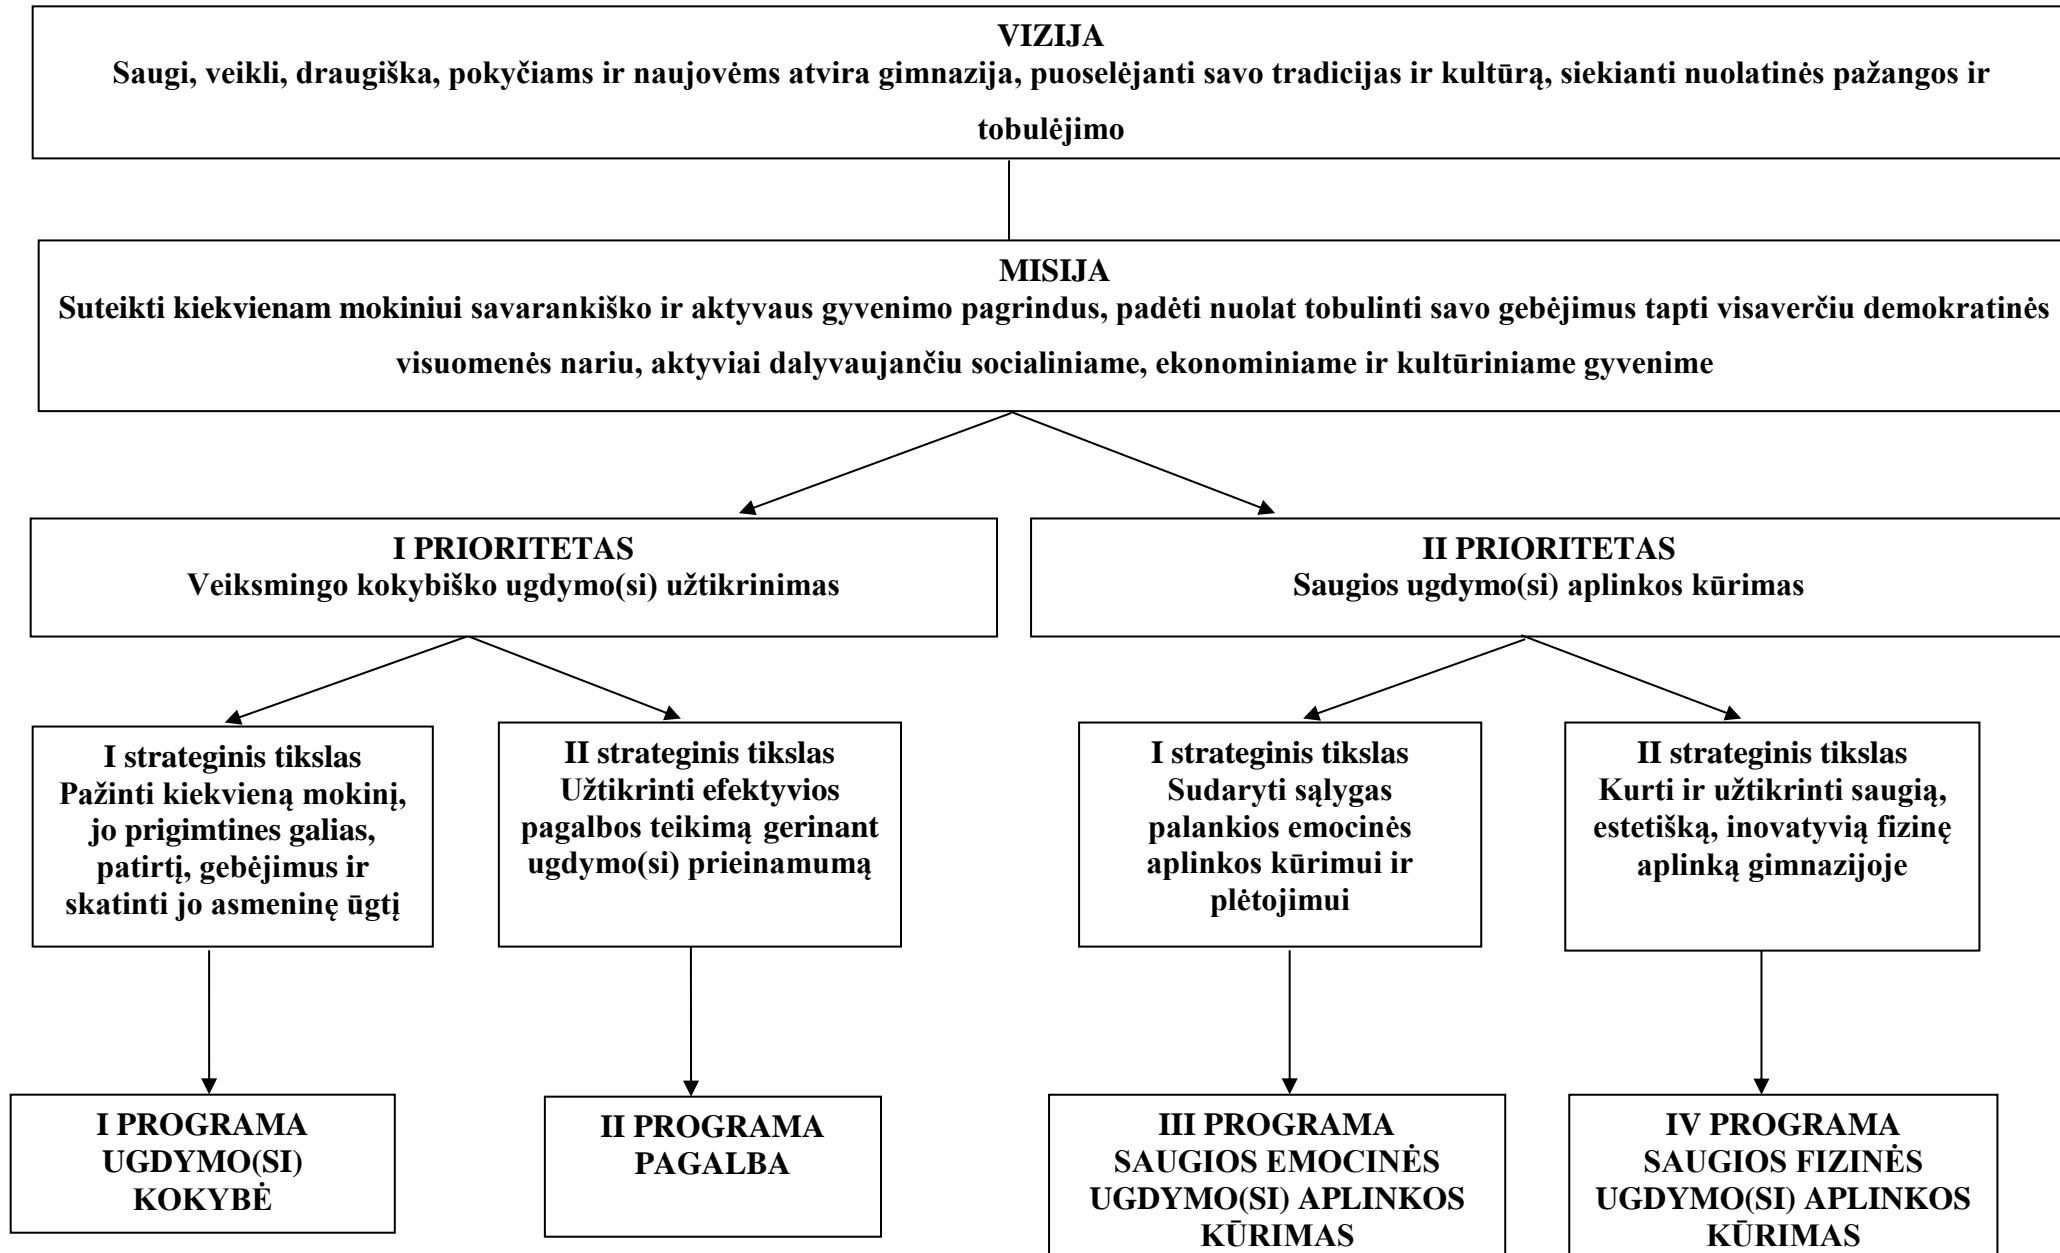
VIZIJA
Saugi, veikli, draugiška, pokyčiams ir naujovėms atvira gimnazija, puoselėjanti savo tradicijas ir kultūrą, siekianti nuolatinės pažangos ir tobulėjimo

MISIJA
Suteikti kiekvienam mokiniui savarankiško ir aktyvaus gyvenimo pagrindus, padėti nuolat tobulinti savo gebėjimus tapti visaverčiu demokratinės visuomenės nariu, aktyviai dalyvaujančiu socialiniame, ekonominiame ir kultūriniame gyvenime

I PRIORITETAS
Veiksmingo kokybiško ugdymo(si) užtikrinimas

II PRIORITETAS
Saugios ugdymo(si) aplinkos kūrimas

I strateginis tikslas
Pažinti kiekvieną mokinį, jo prigimtines galias, patirtį, gebėjimus ir skatinti jo asmeninę ūgtį

II strateginis tikslas
Užtikrinti efektyvios pagalbos teikimą gerinant ugdymo(si) prieinamumą

I strateginis tikslas
Sudaryti sąlygas palankios emocinės aplinkos kūrimui ir plėtojimui

II strateginis tikslas
Kurti ir užtikrinti saugią, estetišką, inovatyvią fizinę aplinką gimnazijoje

I PROGRAMA
UGDYMO(SI) KOKYBĖ

II PROGRAMA
PAGALBA

III PROGRAMA
SAUGIOS EMOCINĖS UGDYMO(SI) APLINKOS KŪRIMAS

IV PROGRAMA
SAUGIOS FIZINĖS UGDYMO(SI) APLINKOS KŪRIMAS